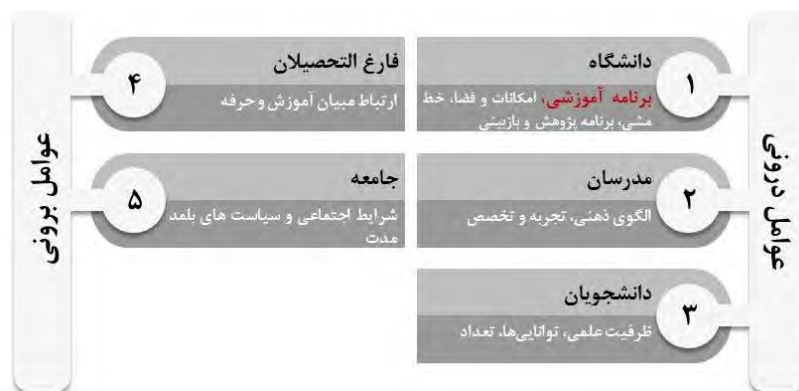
عوامل درونی

۱
دانشگاه
برنامه آموزشی، امکانات و فضا، خط مشی، برنامه پژوهش و بازبینی

۲
مدرسان
الگوی ذهنی، تجربه و تخصص

۳
دانشجویان
ظرفیت علمی، توانایی‌ها، تعداد

۴
فارغ التحصیلان
ارتباط میان آموزش و حرفه

۵
جامعه
شرایط اجتماعی و سیاست های بلمد مدت

عوامل برونی